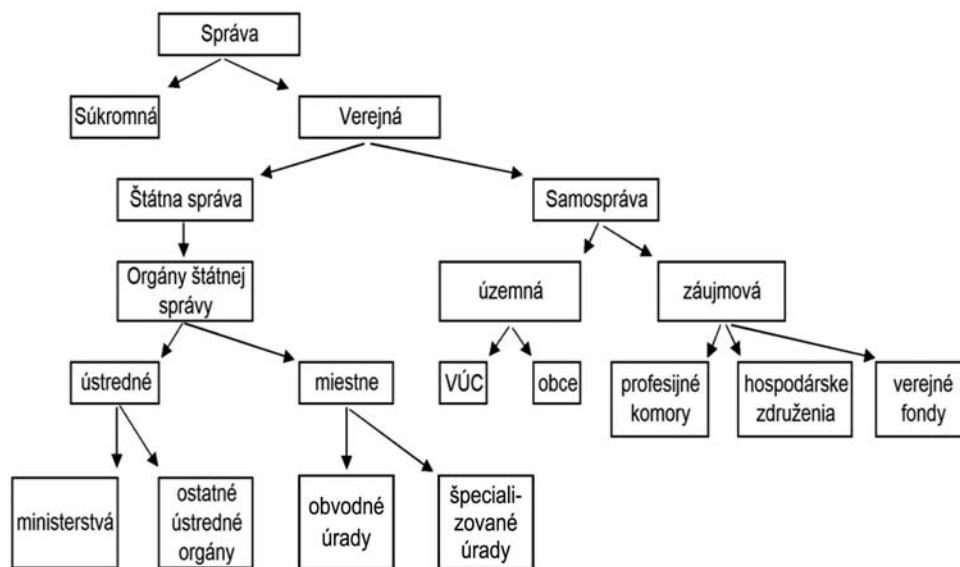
Správa

Súkromná

Verejná

Štátna správa

Samospráva

Orgány štátnej správy

územná

záujmová

ústredné

miestne

VÚC

obce

profesijné komory

hospodárske združenia

verejné fondy

ministerstvá

ostatné ústredné orgány

obvodné úrady

špecializované úrady